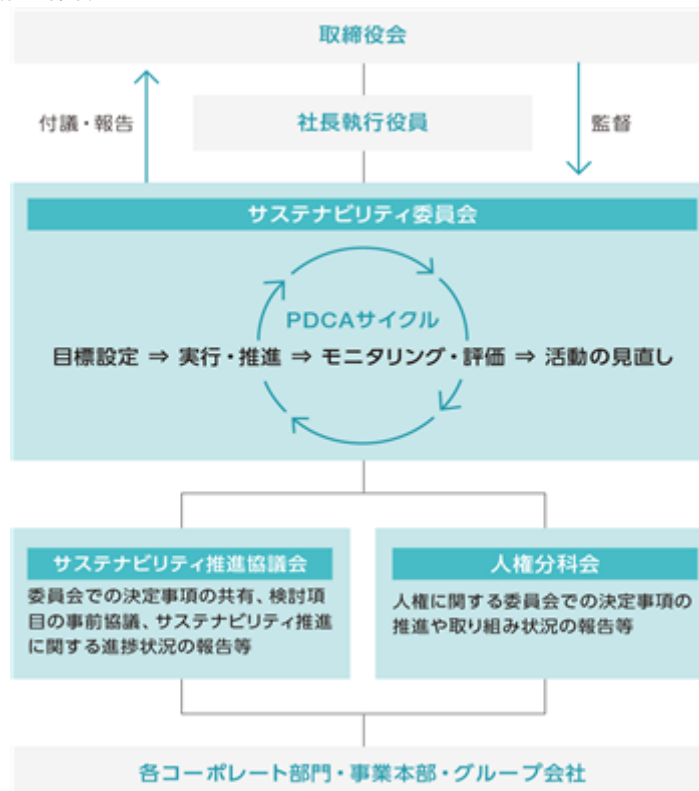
取締役会

付議・報告

社長執行役員

監督

サステナビリティ委員会

PDCAサイクル

目標設定 ⇒ 実行・推進 ⇒ モニタリング・評価 ⇒ 活動の見直し

サステナビリティ推進協議会

委員会での決定事項の共有、検討項目の事前協議、サステナビリティ推進に関する進捗状況の報告等

人権分科会

人権に関する委員会での決定事項の推進や取り組み状況の報告等

各コーポレート部門・事業本部・グループ会社